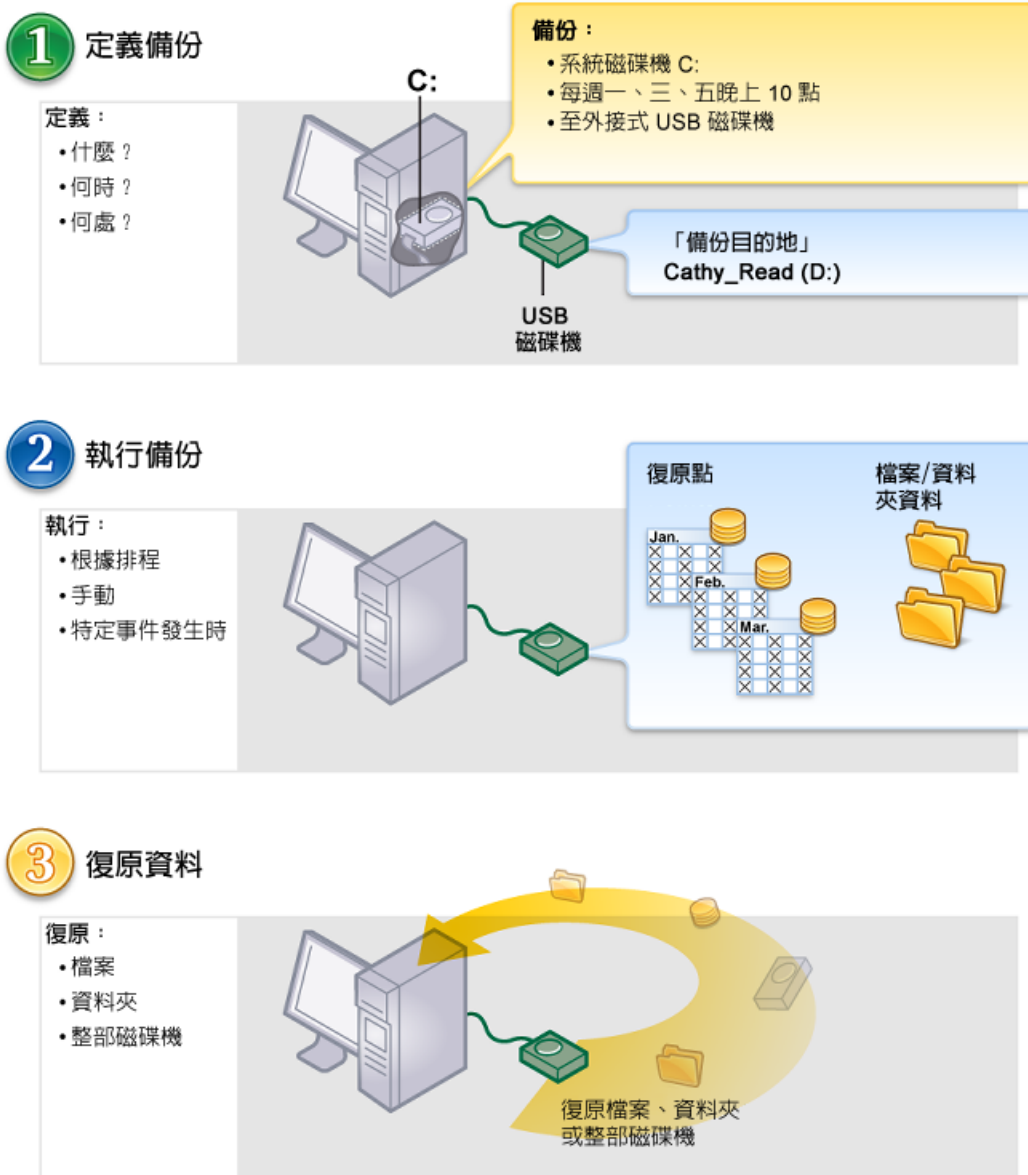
1 定義備份

定義：
• 什麼？
• 何時？
• 何處？

C:

備份：
• 系統磁碟機 C:
• 每週一、三、五晚上 10 點
• 至外接式 USB 磁碟機

「備份目的地」
Cathy_Read (D:)

USB
磁碟機

2 執行備份

執行：
• 根據排程
• 手動
• 特定事件發生時

復原點

Jan.
Feb.
Mar.

檔案/資料夾資料

3 復原資料

復原：
• 檔案
• 資料夾
• 整部磁碟機

復原檔案、資料夾或整部磁碟機